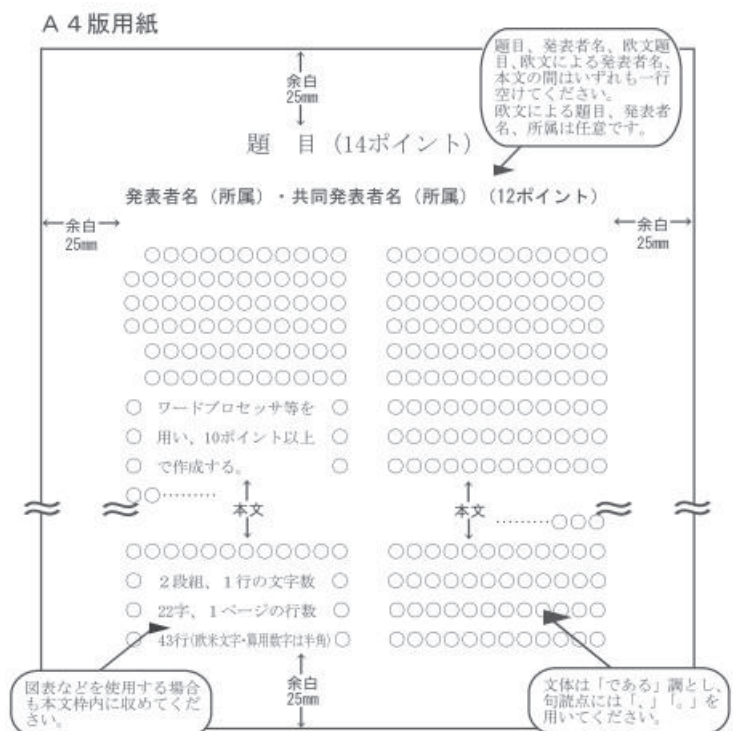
A４版用紙

題目、発表者名、欧文題目、欧文による発表者名、本文の間はいずれも一行空けてください。
欧文による題目、発表者名、所属は任意です。

余白
25mm

題　目（14ポイント）

発表者名（所属）・共同発表者名（所属）（12ポイント）

余白
25mm

余白
25mm

○○○○○○○○○○
○○○○○○○○○○○
○○○○○○○○○○○
○○○○○○○○○○○
○○○○○○○○○○
○○○○○○○○○○
○　ワードプロセッサ等を　○
○　用い、10ポイント以上　○
○　で作成する。　○
○○………

本文

○○○○○○○○○○○
○　２段組、１行の文字数　○
○　22字、１ページの行数　○
○　43行(欧米文字・算用数字は半角) ○

○○○○○○○○○○○
○○○○○○○○○○○
○○○○○○○○○○○
○○○○○○○○○○○
○○○○○○○○○○○
○○○○○○○○○○○
○○○○○○○○○○○
○○○○○○○○○○○
○○○○○○○○○○○

本文
………○○○

○○○○○○○○○○○
○○○○○○○○○○○
○○○○○○○○○○○
○○○○○○○○○○○

図表などを使用する場合も本文枠内に収めてください。

余白
25mm

文体は「である」調とし、句読点には「，」「。」を用いてください。